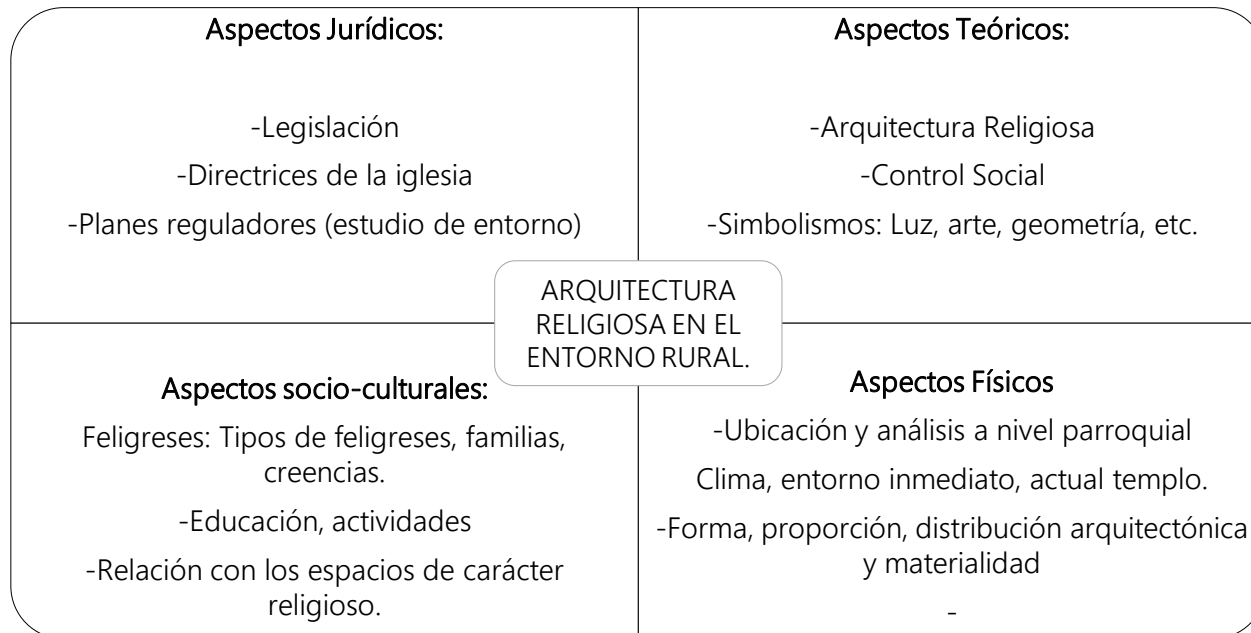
Aspectos Jurídicos:

-Legislación

-Directrices de la iglesia

-Planes reguladores (estudio de entorno)

Aspectos Teóricos:

-Arquitectura Religiosa

-Control Social

-Simbolismos: Luz, arte, geometría, etc.

ARQUITECTURA RELIGIOSA EN EL ENTORNO RURAL.

Aspectos socio-culturales:

Feligreses: Tipos de feligreses, familias, creencias.

-Educación, actividades

-Relación con los espacios de carácter religioso.

Aspectos Físicos

-Ubicación y análisis a nivel parroquial

Clima, entorno inmediato, actual templo.

-Forma, proporción, distribución arquitectónica y materialidad

-